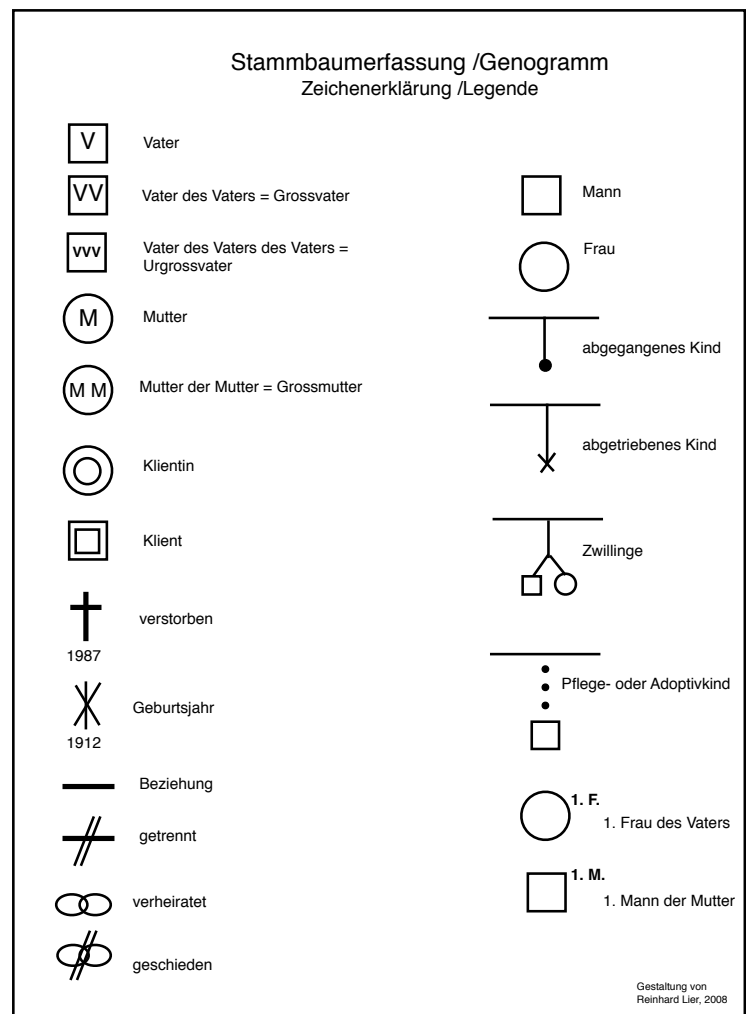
Stammbaumerfassung /Genogramm
Zeichenerklärung /Legende

V Vater

VV Vater des Vaters = Grossvater

vvv Vater des Vaters des Vaters = Urgrossvater

M Mutter

M M Mutter der Mutter = Grossmutter

Klientin

Klient

verstorben
1987

Geburtsjahr
1912

Beziehung

getrennt

verheiratet

geschieden

Mann

Frau

abgegangenes Kind

abgetriebenes Kind

Zwillinge

Pflege- oder Adoptivkind

1. F.
1. Frau des Vaters

1. M.
1. Mann der Mutter

Gestaltung von
Reinhard Lier, 2008